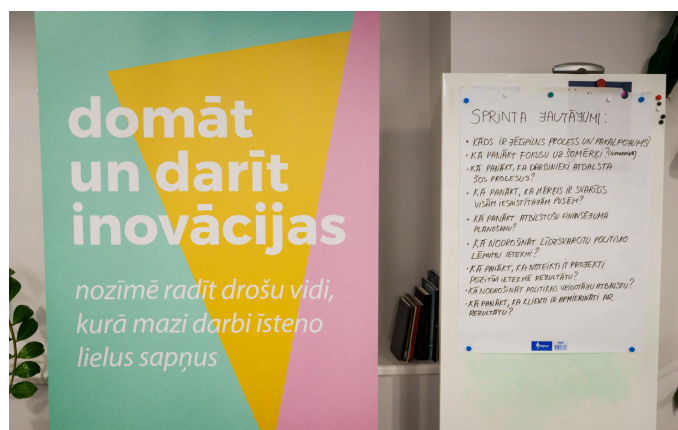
domāt un darīt inovācijas

nozīmē radīt drošu vidi, kurā mazi darbi īsteno lielus sapņus

SPRINTA JAUTĀJUMI:

• KĀDS IR JĒGPILNS PROCESS UN PAKALPOJUMS?
• KĀ PANĀKT FOKUSU UZ ĀOMĒRĶI? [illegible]
• KĀ PANĀKT, KA DARBINIEKI ATBALSTA ŠOS PROCESUS?
• KĀ PANĀKT, KA MĒRĶIS IR SVARĪGS VISĀM IESAISTĪTAJĀM PUSĒM?
• KĀ PANĀKT ATBILSTOŠU FINANSĒJUMA PLĀNOŠANU?
• KĀ NODROŠINĀT LĪDZSVAROTU POLITISKO LĒMUMU IETEKMI?
• KĀ PANĀKT, KA NOTEIKTI IT PROJEKTI POZITĪVI IETEKMĒ REZULTĀTU?
• KĀ NODROŠINĀT POLITIKAS VEIDOTĀJU ATBALSTU?
• KĀ PANĀKT, KA KLIENTI IR APMIERINĀTI AR REZULTĀTU?